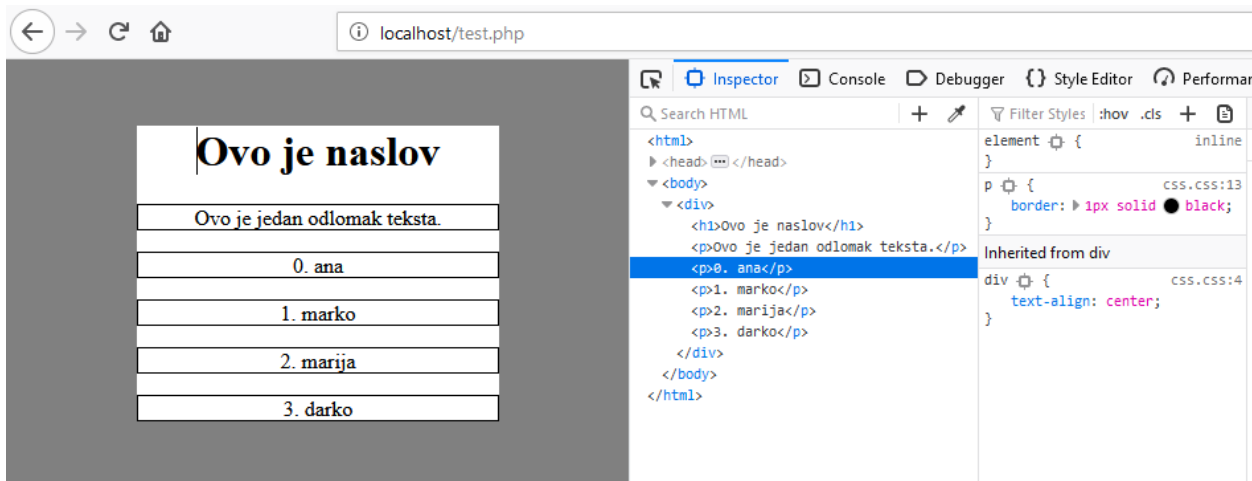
localhost/test.php

Ovo je naslov

Ovo je jedan odlomak teksta.

0. ana

1. marko

2. marija

3. darko

Inspector Console Debugger Style Editor Performar

Search HTML

<html>
<head> ... </head>
<body>
<div>
<h1>Ovo je naslov</h1>
<p>Ovo je jedan odlomak teksta.</p>
<p>0. ana</p>
<p>1. marko</p>
<p>2. marija</p>
<p>3. darko</p>
</div>
</body>
</html>

Filter Styles :hov .cls

element { inline
}

p { css.css:13
border: 1px solid black;
}

Inherited from div

div { css.css:4
text-align: center;
}